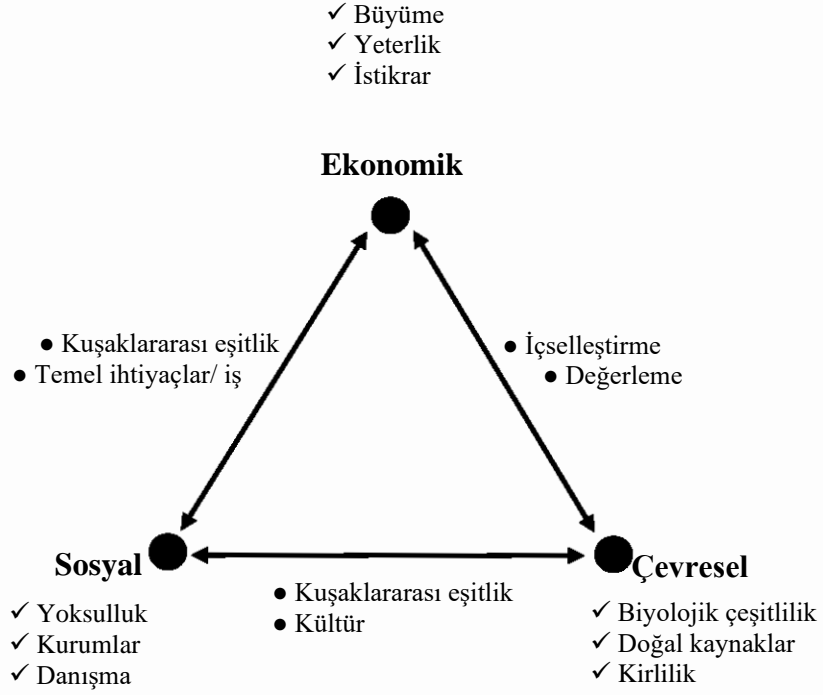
✓ Büyüme
✓ Yeterlik
✓ İstikrar

Ekonomik

● Kuşaklararası eşitlik
● Temel ihtiyaçlar/ iş

● İçselleştirme
● Değerleme

Sosyal

Çevresel

● Kuşaklararası eşitlik
● Kültür

✓ Yoksulluk
✓ Kurumlar
✓ Danışma

✓ Biyolojik çeşitlilik
✓ Doğal kaynaklar
✓ Kirlilik